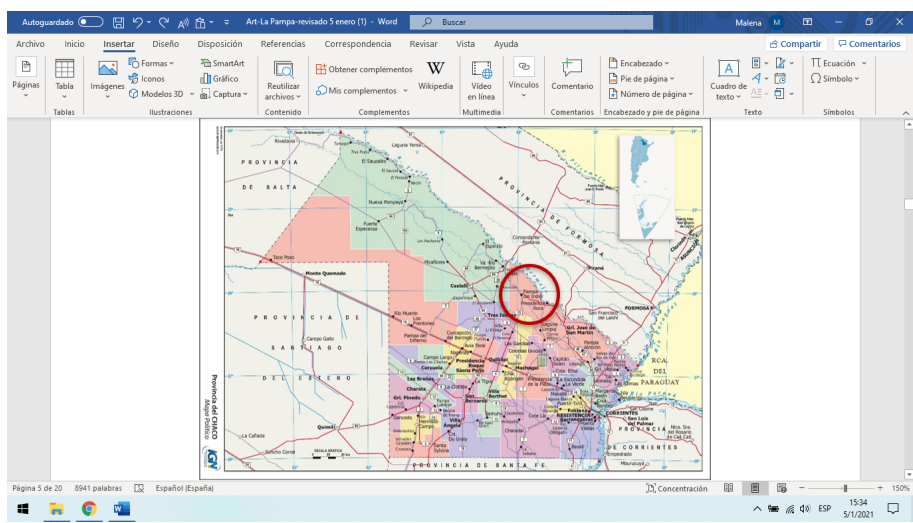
Autoguardado Art-La Pampa-revisado 5 enero (1) - Word Buscar Malena M

Archivo Inicio Insertar Diseño Disposición Referencias Correspondencia Revisar Vista Ayuda Compartir Comentarios

Páginas Tabla Imágenes Formas Iconos Modelos 3D SmartArt Gráfico Captura Reutilizar archivos Obtener complementos Mis complementos Wikipedia Vídeo en línea Vínculos Comentario Encabezado Pie de página Número de página Cuadro de texto Ecuación Símbolo

Tablas Ilustraciones Contenido Complementos Multimedia Comentarios Encabezado y pie de página Texto Símbolos

PROVINCIA DE SALTA

PROVINCIA DE FORMOSA

PROVINCIA DE SANTIAGO DEL ESTERO

PROVINCIA DE SANTA FE

PROVINCIA DE CORRIENTES

RCA. DEL PARAGUAY

Monte Quemado

Taco Pozo

Campo Gallo

Quimilí

La Cañada

Laguna Yema

El Sauzalito

Nueva Pompeya

Fuerte Esperanza

Los Frentones

Pampa del Infierno

Castelli

Tres Isletas

Pampa del Indio

Presidencia Roca

Concepción del Bermejo

Presidencia Roque Sáenz Peña

Quitilipi

Machagai

Charata

Las Breñas

Gral. Pinedo

Villa Ángela

Gral. San Martín

RESISTENCIA

CORRIENTES

FORMOSA

Pirané

Provincia del CHACO
Mapa Político

Página 5 de 20 8941 palabras Español (España) Concentración 150%

15:34
5/1/2021
ESP